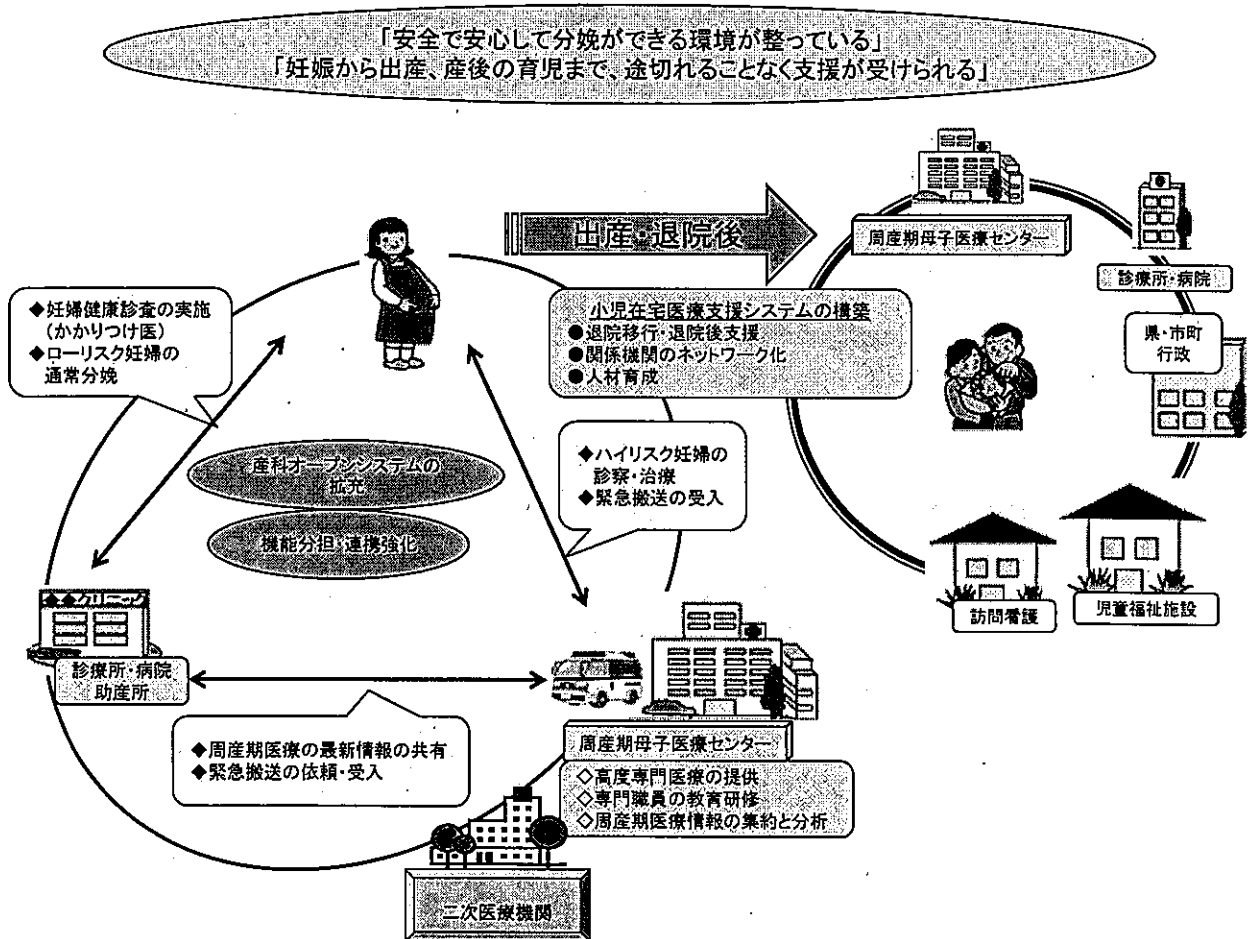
「安全で安心して分娩ができる環境が整っている」
「妊娠から出産、産後の育児まで、途切れることなく支援が受けられる」

出産・退院後

周産期母子医療センター

診療所・病院

県・市町
行政

◆妊婦健康診査の実施
（かかりつけ医）
◆ローリスク妊婦の
通常分娩

小児在宅医療支援システムの構築
●退院移行・退院後支援
●関係機関のネットワーク化
●人材育成

◆ハイリスク妊婦の
診察・治療
◆緊急搬送の受入

産科オープンシステムの
拡充

機能分担・連携強化

クリニック

訪問看護

児童福祉施設

診療所・病院
助産所

◆周産期医療の最新情報の共有
◆緊急搬送の依頼・受入

周産期母子医療センター

◇高度専門医療の提供
◇専門職員の教育研修
◇周産期医療情報の集約と分析

三次医療機関